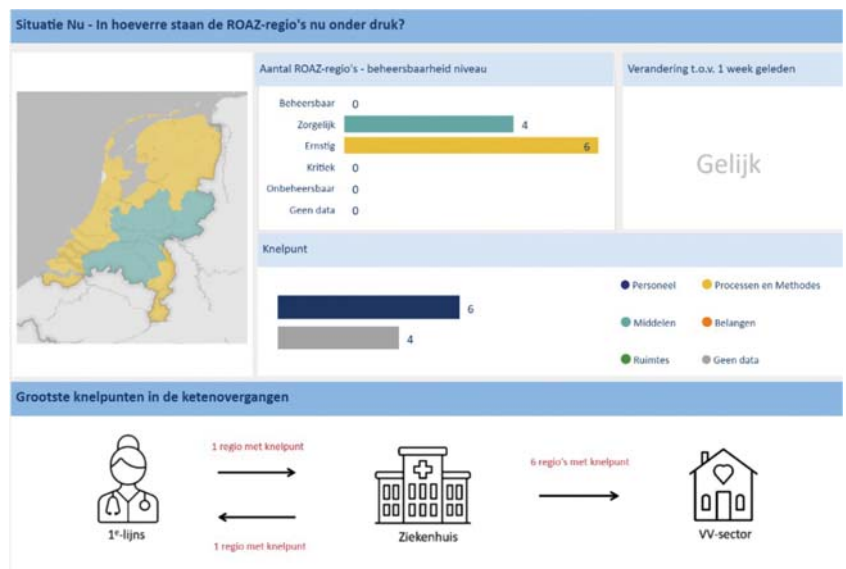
Situatie Nu - In hoeverre staan de ROAZ-regio's nu onder druk?

Aantal ROAZ-regio's - beheersbaarheid niveau

| | |
|---|---|
| Beheersbaar | 0 |
| Zorgelijk | 4 |
| Ernstig | 6 |
| Kritiek | 0 |
| Onbeheersbaar | 0 |
| Geen data | 0 |

Verandering t.o.v. 1 week geleden

Gelijk

Knelpunt

6

4

Personeel
Processen en Methodes
Middelen
Belangen
Ruimtes
Geen data

Grootste knelpunten in de ketenovergangen

1 regio met knelpunt

1 regio met knelpunt

6 regio's met knelpunt

1e-lijns

Ziekenhuis

VV-sector